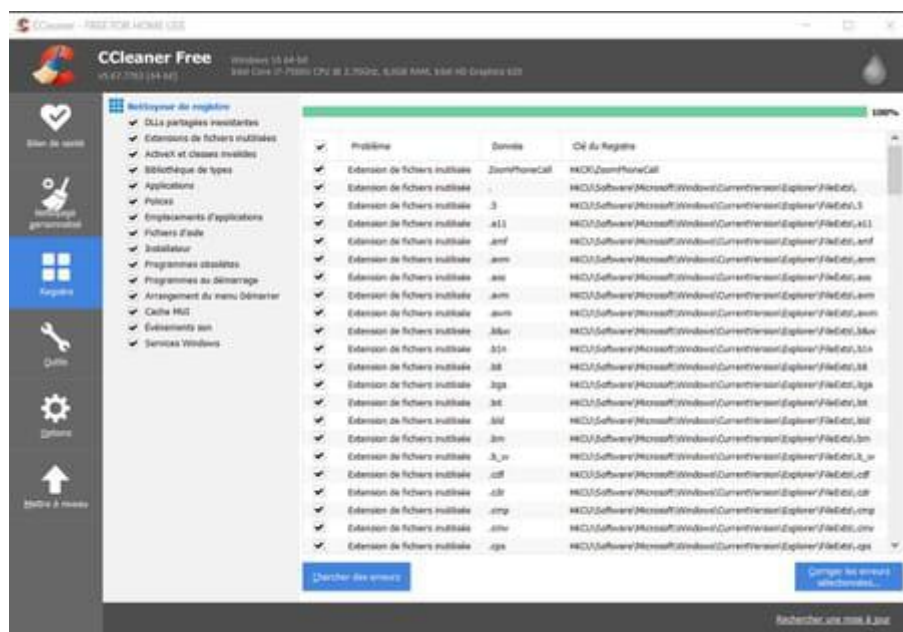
CCleaner - FREE FOR HOME USE

CCleaner Free
v5.67.7763 (64-bit)
Windows 10 64-bit
Intel Core i7-7500U CPU @ 2.70GHz, 8,0GB RAM, Intel HD Graphics 620

Bilan de santé
Nettoyage personnalisé
Registre
Outils
Options
Mettre à niveau

Nettoyeur de registre
DLLs partagées inexistantes
Extensions de fichiers invalides
ActiveX et classes invalides
Bibliothèque de types
Applications
Polices
Emplacements d'applications
Fichiers d'aide
Installateur
Programmes obsolètes
Programmes au démarrage
Arrangement du menu Démarrer
Cache MUI
Évènements son
Services Windows

100%

| | Problème | Donnée | Clé du Registre |
|---|---|---|---|
| ✔ | Extension de fichiers invalide | ZoomPhoneCall | HKCR\ZoomPhoneCall |
| ✔ | Extension de fichiers invalide | . | HKCU\Software\Microsoft\Windows\CurrentVersion\Explorer\FileExts\. |
| ✔ | Extension de fichiers invalide | .3 | HKCU\Software\Microsoft\Windows\CurrentVersion\Explorer\FileExts\.3 |
| ✔ | Extension de fichiers invalide | .a11 | HKCU\Software\Microsoft\Windows\CurrentVersion\Explorer\FileExts\.a11 |
| ✔ | Extension de fichiers invalide | .amf | HKCU\Software\Microsoft\Windows\CurrentVersion\Explorer\FileExts\.amf |
| ✔ | Extension de fichiers invalide | .anm | HKCU\Software\Microsoft\Windows\CurrentVersion\Explorer\FileExts\.anm |
| ✔ | Extension de fichiers invalide | .asx | HKCU\Software\Microsoft\Windows\CurrentVersion\Explorer\FileExts\.asx |
| ✔ | Extension de fichiers invalide | .avm | HKCU\Software\Microsoft\Windows\CurrentVersion\Explorer\FileExts\.avm |
| ✔ | Extension de fichiers invalide | .avvm | HKCU\Software\Microsoft\Windows\CurrentVersion\Explorer\FileExts\.avvm |
| ✔ | Extension de fichiers invalide | .b&w | HKCU\Software\Microsoft\Windows\CurrentVersion\Explorer\FileExts\.b&w |
| ✔ | Extension de fichiers invalide | .b1n | HKCU\Software\Microsoft\Windows\CurrentVersion\Explorer\FileExts\.b1n |
| ✔ | Extension de fichiers invalide | .b8 | HKCU\Software\Microsoft\Windows\CurrentVersion\Explorer\FileExts\.b8 |
| ✔ | Extension de fichiers invalide | .bga | HKCU\Software\Microsoft\Windows\CurrentVersion\Explorer\FileExts\.bga |
| ✔ | Extension de fichiers invalide | .bit | HKCU\Software\Microsoft\Windows\CurrentVersion\Explorer\FileExts\.bit |
| ✔ | Extension de fichiers invalide | .bld | HKCU\Software\Microsoft\Windows\CurrentVersion\Explorer\FileExts\.bld |
| ✔ | Extension de fichiers invalide | .bm | HKCU\Software\Microsoft\Windows\CurrentVersion\Explorer\FileExts\.bm |
| ✔ | Extension de fichiers invalide | .b_w | HKCU\Software\Microsoft\Windows\CurrentVersion\Explorer\FileExts\.b_w |
| ✔ | Extension de fichiers invalide | .cdf | HKCU\Software\Microsoft\Windows\CurrentVersion\Explorer\FileExts\.cdf |
| ✔ | Extension de fichiers invalide | .cdr | HKCU\Software\Microsoft\Windows\CurrentVersion\Explorer\FileExts\.cdr |
| ✔ | Extension de fichiers invalide | .cmp | HKCU\Software\Microsoft\Windows\CurrentVersion\Explorer\FileExts\.cmp |
| ✔ | Extension de fichiers invalide | .cmv | HKCU\Software\Microsoft\Windows\CurrentVersion\Explorer\FileExts\.cmv |
| ✔ | Extension de fichiers invalide | .cps | HKCU\Software\Microsoft\Windows\CurrentVersion\Explorer\FileExts\.cps |

Chercher des erreurs
Corriger les erreurs sélectionnées...

Rechercher une mise à jour